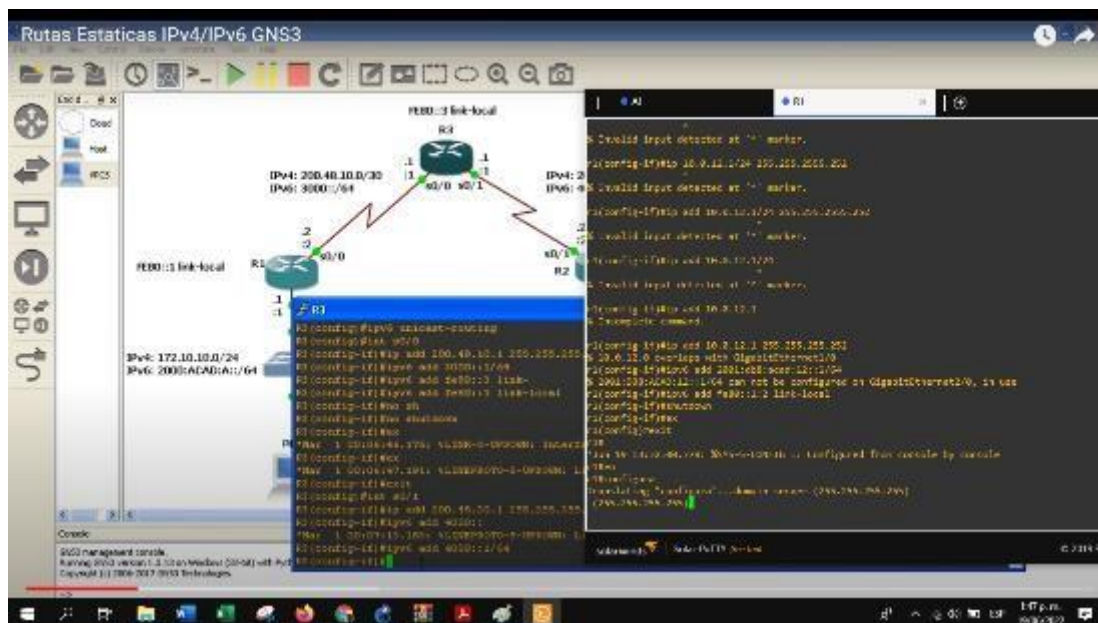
Rutas Estaticas IPv4/IPv6 GNS3

FE80::3 link-local
R3
IPv4: 200.40.10.0/30
IPv6: 3000::/64
.1
.1
.1
s0/0 s0/1
IPv4: 2
IPv6: 4
.2
.2
s0/0
s0/1
FE80::1 link-local
R1
R2
.1
.1
IPv4: 172.10.10.0/24
IPv6: 2000:ACAD:A::/64

Dood
Host
PC3

R1
R3
% Invalid input detected at '^' marker.
r1(config-if)#ip 10.0.12.1/24 255.255.255.252
% Invalid input detected at '^' marker.
r1(config-if)#ip add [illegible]
% Invalid input detected at '^' marker.
r1(config-if)#ip add 10.0.12.1/24
% Invalid input detected at '^' marker.
r1(config-if)#ip add 10.0.12.1
% Incomplete command.
r1(config-if)#ip add 10.0.12.1 255.255.255.252
% 10.0.12.0 overlaps with GigabitEthernet1/0
r1(config-if)#ipv6 add 2001:cd8:acad:12::1/64
% 2001:DB8:ACAD:12::1/64 can not be configured on GigabitEthernet2/0, in use
r1(config-if)#ipv6 add fe80::1:2 link-local
r1(config-if)#shutdown
r1(config-if)#ex
r1(config)#exit
r1#
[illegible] %SYS-5-CONFIG_I: Configured from console by console
r1#wr
r1#configure
Translating "configure"...domain server (255.255.255.255)
(255.255.255.255)

R3
R3(config)#ipv6 unicast-routing
R3(config)#int s0/0
R3(config-if)#ip add 200.40.10.1 255.255.255.252
R3(config-if)#ipv6 add 3000::1/64
R3(config-if)#ipv6 add fe80::3 link-
R3(config-if)#ipv6 add fe80::3 link-local
R3(config-if)#no sh
R3(config-if)#no shutdown
R3(config-if)#ex
*Mar 1 00:06:46.775: %LINK-3-UPDOWN: Interface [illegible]
R3(config-if)#ex
*Mar 1 00:06:47.101: %LINEPROTO-5-UPDOWN: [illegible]
R3(config)#exit
R3(config)#int s0/1
R3(config-if)#ip add 200.40.50.1 255.255.255.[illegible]
R3(config-if)#ipv6 add 4000::
*Mar 1 00:07:15.160: %LINEPROTO-5-UPDOWN: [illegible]
R3(config-if)#ipv6 add 4000::1/64
R3(config-if)#

Console
GNS3 management console.
Running GNS3 version 1.3.13 on Windows (32-bit) with Python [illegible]
Copyright (c) 2006-2017 GNS3 Technologies.

Solar-PuTTY
1:17 p.m.